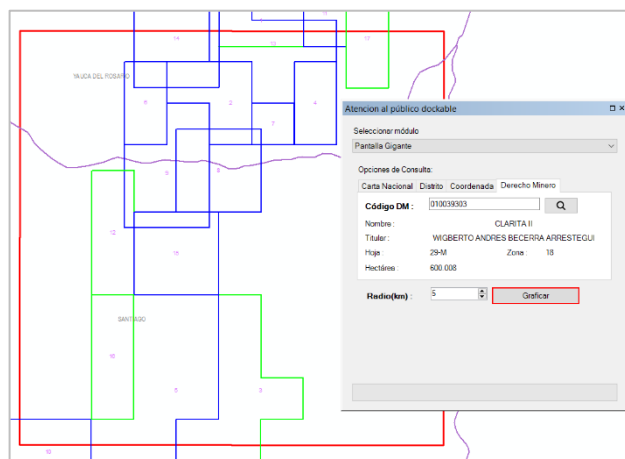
14
13
17
YAUCA DEL ROSARIO
5
2
4
7
9
8
12
15
SANTIAGO
16
5
3
10

Atencion al público dockable
Seleccionar módulo
Pantalla Gigante
Opciones de Consulta:
Carta Nacional | Distrito | Coordenada | Derecho Minero
Código DM : 010039303
Nombre : CLARITA II
Titular : WIGBERTO ANDRES BECERRA ARRESTEGUI
Hoja 29-M Zona : 18
Hectárea 600.008
Radio(km) 5
Graficar